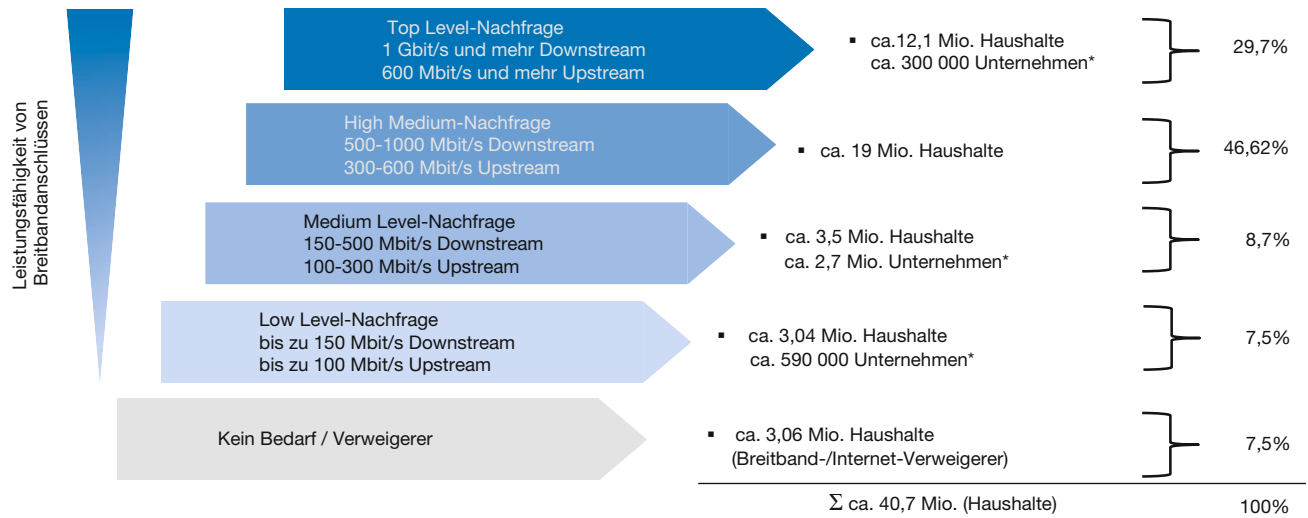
Leistungsfähigkeit von Breitbandanschlüssen

Top Level-Nachfrage
1 Gbit/s und mehr Downstream
600 Mbit/s und mehr Upstream

▪ ca.12,1 Mio. Haushalte
ca. 300 000 Unternehmen*

29,7%

High Medium-Nachfrage
500-1000 Mbit/s Downstream
300-600 Mbit/s Upstream

▪ ca. 19 Mio. Haushalte

46,62%

Medium Level-Nachfrage
150-500 Mbit/s Downstream
100-300 Mbit/s Upstream

▪ ca. 3,5 Mio. Haushalte
ca. 2,7 Mio. Unternehmen*

8,7%

Low Level-Nachfrage
bis zu 150 Mbit/s Downstream
bis zu 100 Mbit/s Upstream

▪ ca. 3,04 Mio. Haushalte
ca. 590 000 Unternehmen*

7,5%

Kein Bedarf / Verweigerer

▪ ca. 3,06 Mio. Haushalte
(Breitband-/Internet-Verweigerer)

7,5%

$\Sigma$ ca. 40,7 Mio. (Haushalte)

100%